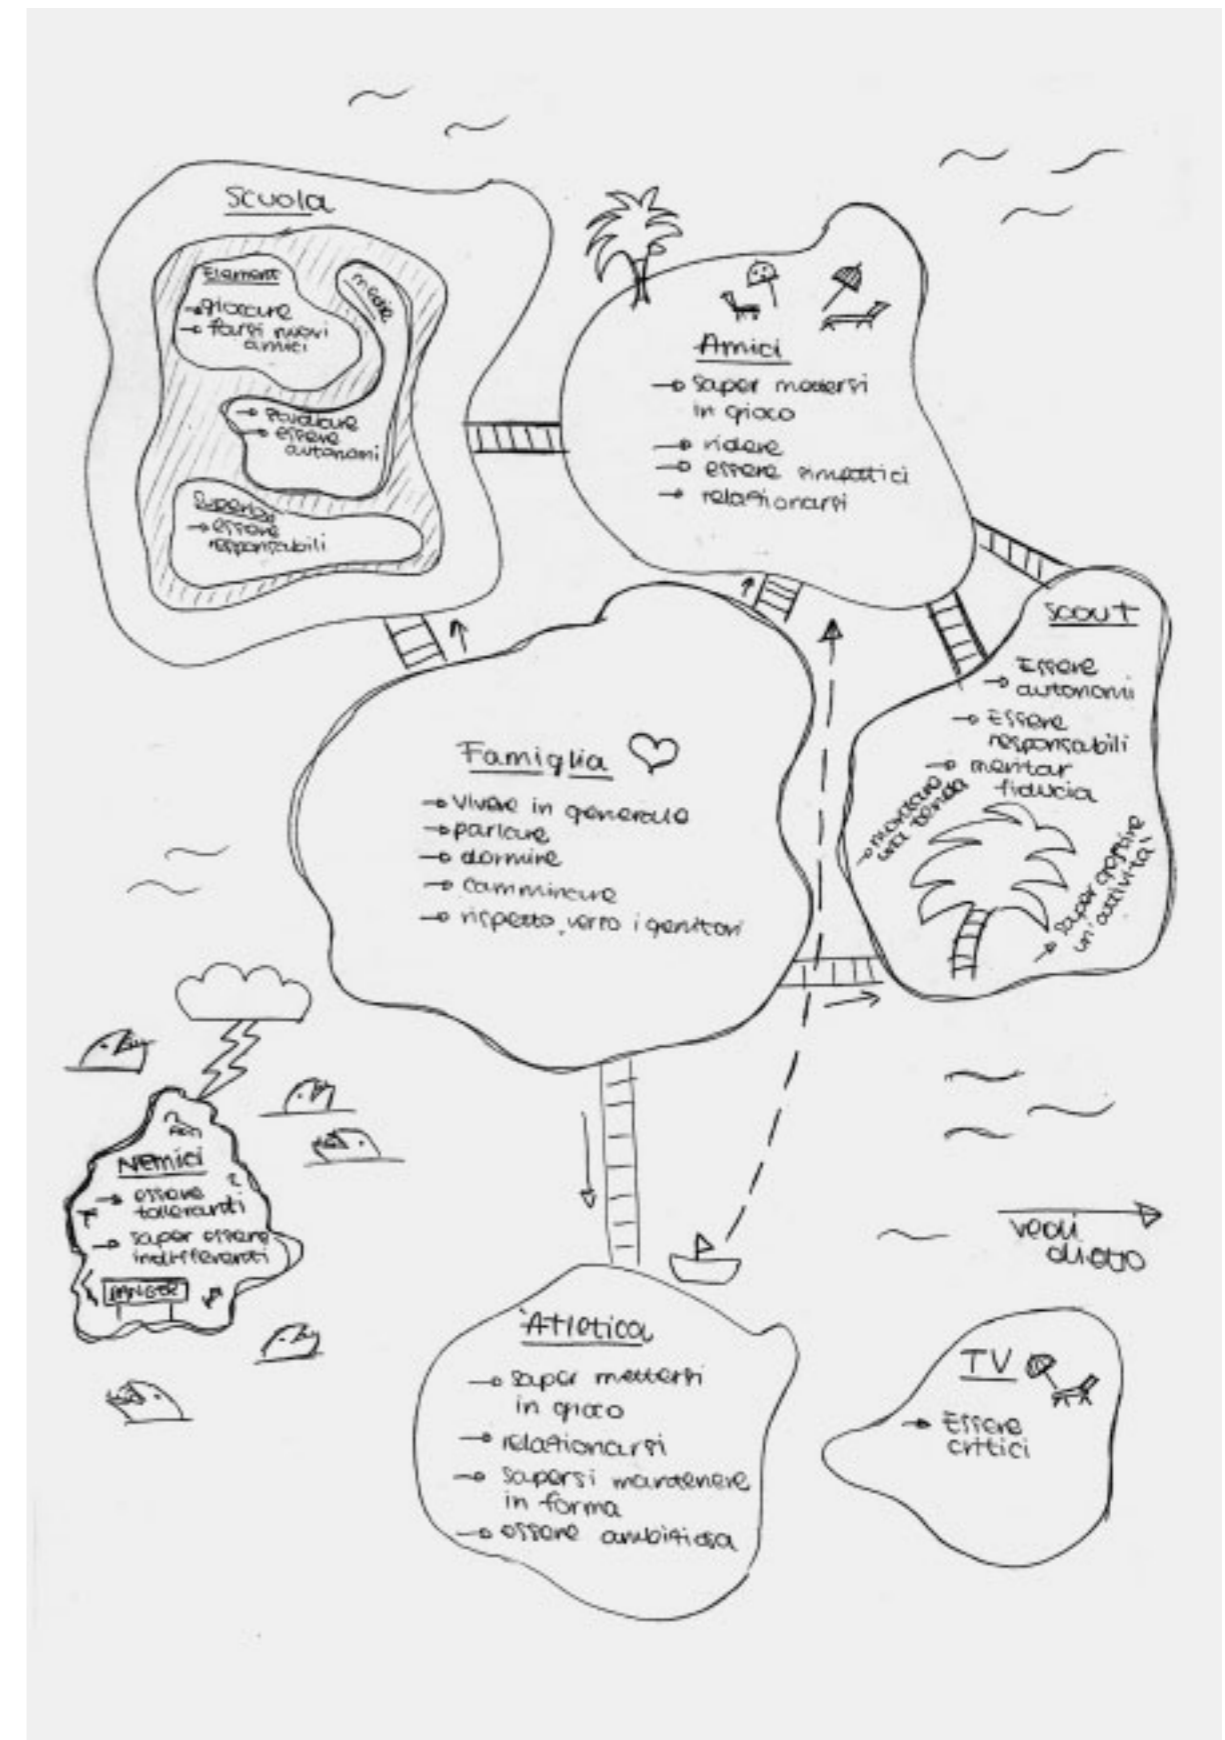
Scuola

Element
→ giocare
→ farsi nuovi amici

medie

→ studiare
→ essere autonomi

Superiori
→ essere responsabili

Amici
→ saper mettersi in gioco
→ ridere
→ essere simpatici
→ relazionarsi

Scout
→ Essere autonomi
→ Essere responsabili
→ meritar fiducia
→ montare una tenda
→ saper gestire un'attività

Famiglia
→ vivere in generale
→ parlare
→ dormire
→ camminare
→ rispetto verso i genitori

Nemici
→ essere tolleranti
→ saper essere indifferenti
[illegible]

vedi dietro

Atletica
→ saper mettersi in gioco
→ relazionarsi
→ sapersi mantenere in forma
→ essere ambiziosa

TV
→ Essere critici